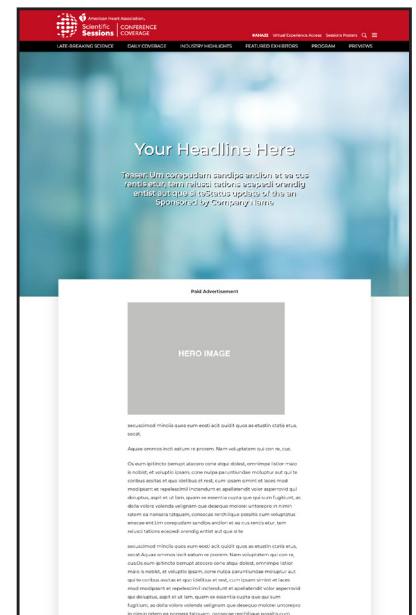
American Heart Association.

Scientific Sessions | CONFERENCE COVERAGE

#AHA23 Virtual Experience Access Session Posters

LATE-BREAKING SCIENCE DAILY COVERAGE INDUSTRY HIGHLIGHTS FEATURED EXHIBITORS PROGRAM PREVIEWS

Your Headline Here

Teaser: Um corepudam sandips ancion et ea cus rentis etur, tem reiusci tations ecepedi orendig entist aut que si teStatus update of the an Sponsored by Company Name

Paid Advertisement

HERO IMAGE

secusdimod minola quas eum eosti acit quidit quos as etustin ctatis eius, socat.

Aquas omnos incit eatum re porem. Nam voluptatem qui con re, cus.

Os eum ipitincto bernupt atoore cone atque dolest, omnimpe latior maio is nobist, et voluptio ipsam, cone nulpa parunturidae molupitur aut qui te coribus asitas et quo idelibus et rest, cum ipsam simint et laces mod modipsant et repellecimil incendunt et apelliendit volor aspernovid qui doluptas, aspit et ut lam, quam se essenia cupta que qui cum fugitiunt, as dolla volora volenda velignam que deserup molore; unteorepro in nimin totam ea nonsera totquam, consecae rerchilique possitis cum voluptatus emecse ent Um corepudam sandips ancion et ea cus rentis etur, tem reiusci tations ecepedi orendig entist aut que si te

secusdimod minola quas eum eosti acit quidit quos as etustin ctatis eius, socat Aquas omnos incit eatum re porem. Nam voluptatem qui con re, cusOs eum ipitincto bernupt atoore cone atque dolest, omnimpe latior maio is nobist, et voluptio ipsam, cone nulpa parunturidae molupitur aut qui te coribus asitas et quo idelibus et rest, cum ipsam simint et laces mod modipsant et repellecimil incendunt et apelliendit volor aspernovid qui doluptas, aspit et ut lam, quam se essenia cupta que qui cum fugitiunt, as dolla volora volenda velignam que deserup molore; unteorepro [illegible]